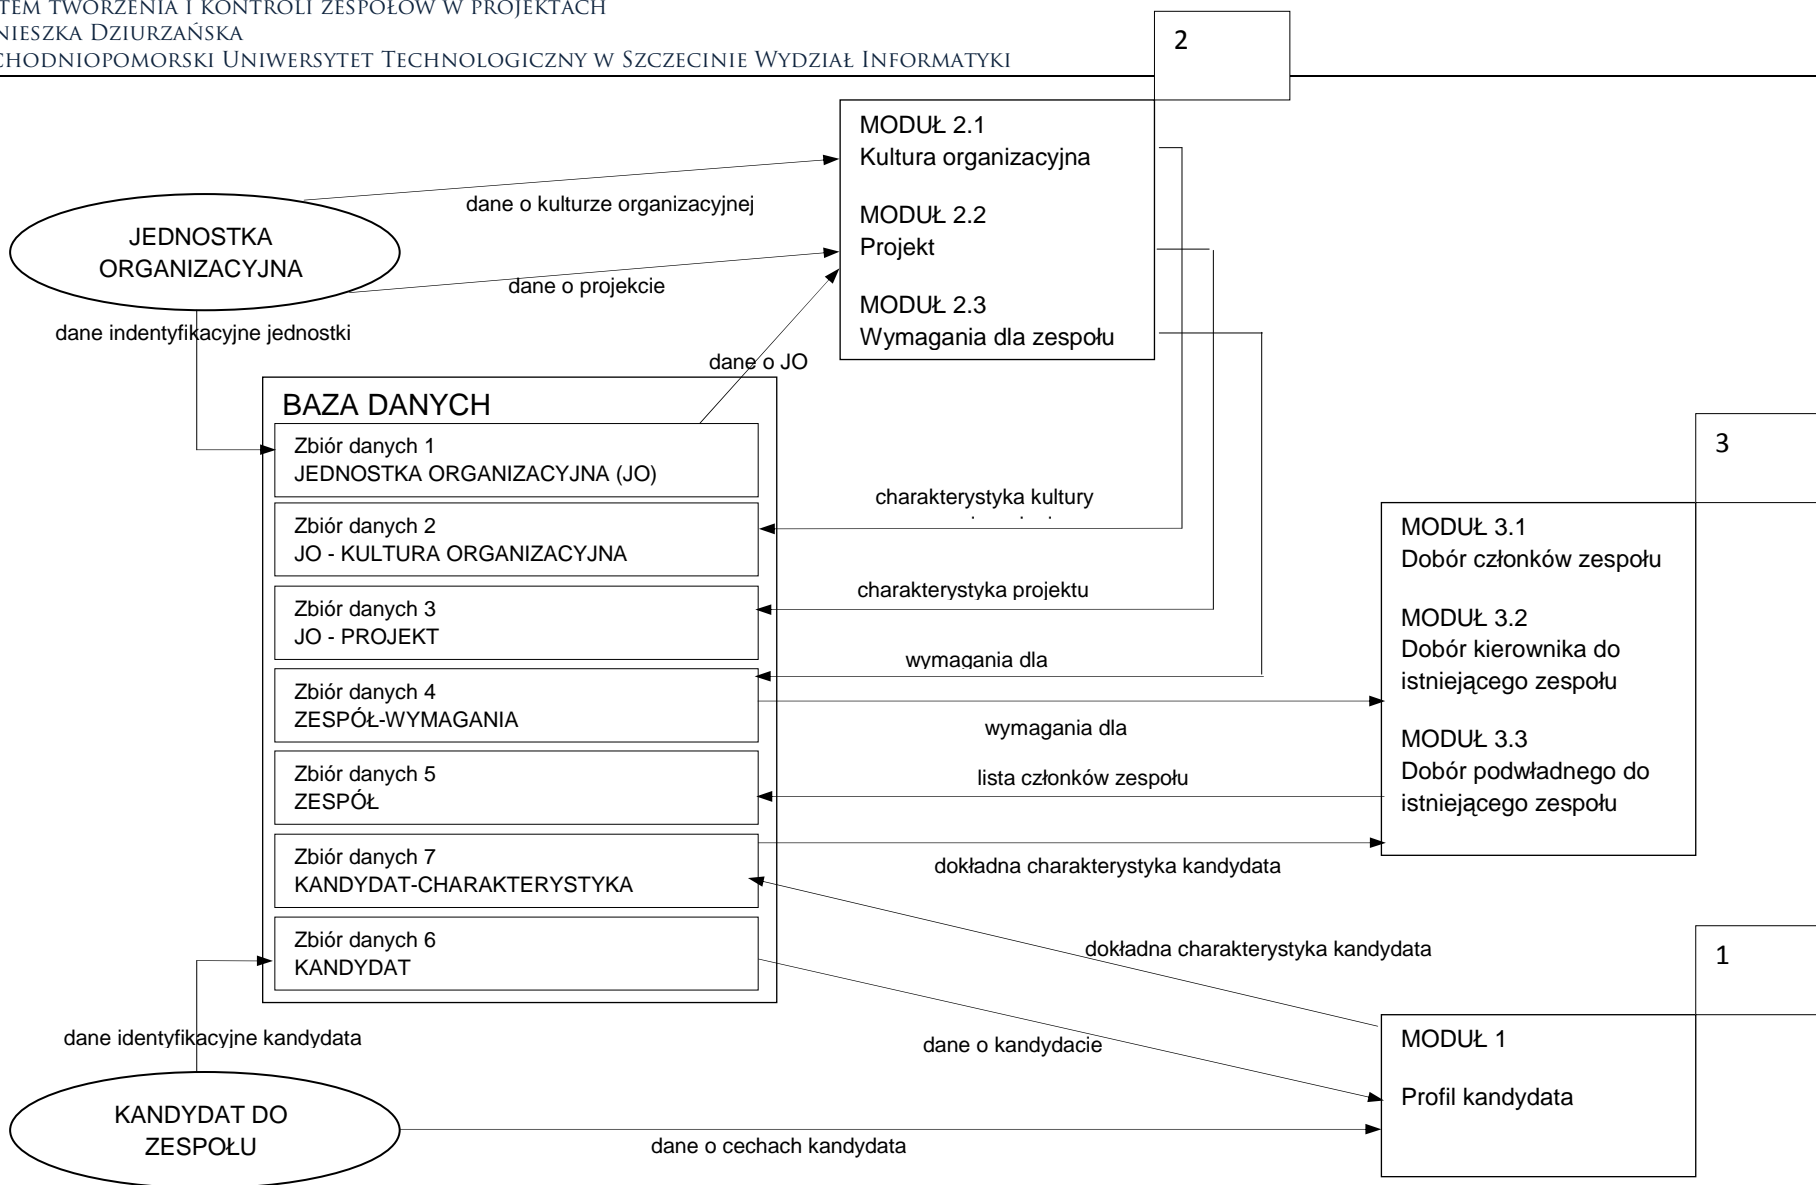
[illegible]tem tworzenia i kontroli zespołów w projektach
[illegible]nieszka Dziurzańska
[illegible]chodniopomorski Uniwersytet Technologiczny w Szczecinie Wydział Informatyki

2

MODUŁ 2.1
Kultura organizacyjna

MODUŁ 2.2
Projekt

MODUŁ 2.3
Wymagania dla zespołu

dane o kulturze organizacyjnej

JEDNOSTKA ORGANIZACYJNA

dane o projekcie

dane identyfikacyjne jednostki

dane o JO

BAZA DANYCH

Zbiór danych 1
JEDNOSTKA ORGANIZACYJNA (JO)

Zbiór danych 2
JO - KULTURA ORGANIZACYJNA

Zbiór danych 3
JO - PROJEKT

Zbiór danych 4
ZESPÓŁ-WYMAGANIA

Zbiór danych 5
ZESPÓŁ

Zbiór danych 7
KANDYDAT-CHARAKTERYSTYKA

Zbiór danych 6
KANDYDAT

charakterystyka kultury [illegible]

charakterystyka projektu

wymagania dla

wymagania dla

lista członków zespołu

dokładna charakterystyka kandydata

3

MODUŁ 3.1
Dobór członków zespołu

MODUŁ 3.2
Dobór kierownika do istniejącego zespołu

MODUŁ 3.3
Dobór podwładnego do istniejącego zespołu

dokładna charakterystyka kandydata

1

MODUŁ 1

Profil kandydata

dane identyfikacyjne kandydata

dane o kandydacie

KANDYDAT DO ZESPOŁU

dane o cechach kandydata